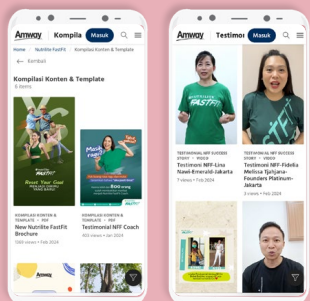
Amway Kompila Masuk

Home | Nutrilite FastFit | Kompilasi Konten & Template

← Kembali

Kompilasi Konten & Template

6 items

Reset Your Goal

Nutrilite FastFit

KOMPILASI KONTEN & TEMPLATE • PDF

New Nutrilite FastFit Brochure

1080 views • Feb 2024

Mulai

KOMPILASI KONTEN & TEMPLATE • PDF

Testimonial NFF Coach

903 views • Jan 2024

Amway Testimoni Masuk

FastFit

TESTIMONIAL NFF SUCCESS STORY • VIDEO

Testimoni NFF-Lina Nawi-Emerald-Jakarta

7 views • Feb 2024

TESTIMONIAL NFF SUCCESS STORY • VIDEO

Testimoni NFF-Fidelia Melissa Tjahjana-Founders Platinum-Jakarta

3 views • Feb 2024